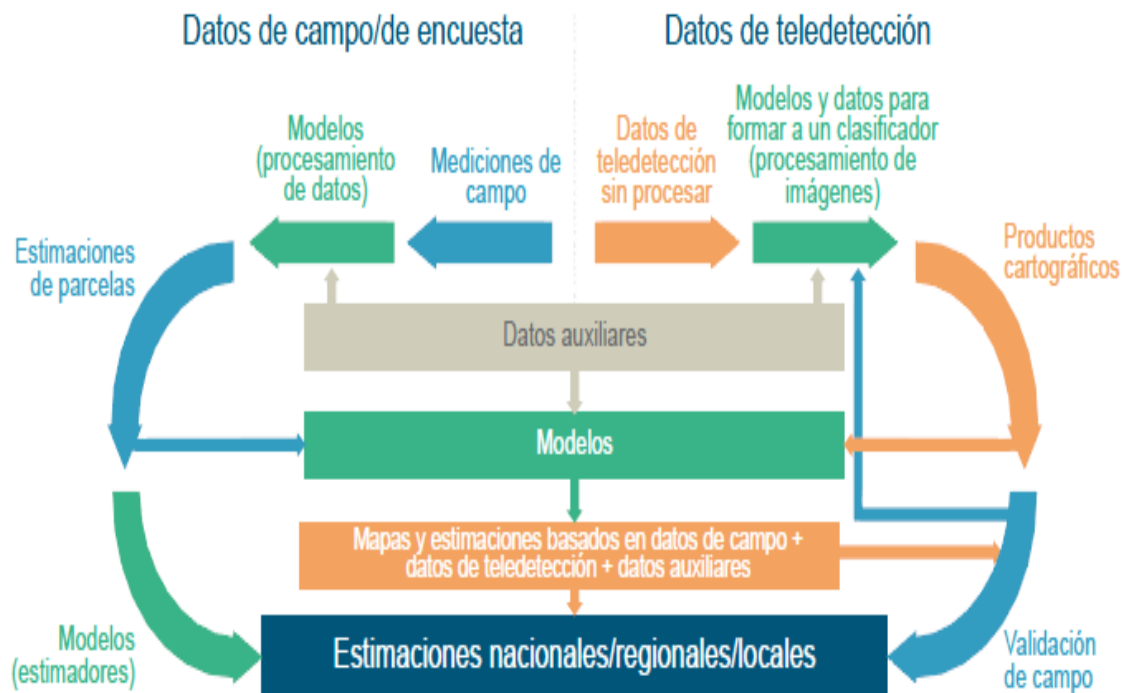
Datos de campo/de encuesta

Datos de teledetección

Modelos (procesamiento de datos)

Mediciones de campo

Datos de teledetección sin procesar

Modelos y datos para formar a un clasificador (procesamiento de imágenes)

Estimaciones de parcelas

Productos cartográficos

Datos auxiliares

Modelos

Mapas y estimaciones basados en datos de campo + datos de teledetección + datos auxiliares

Modelos (estimadores)

Estimaciones nacionales/regionales/locales

Validación de campo